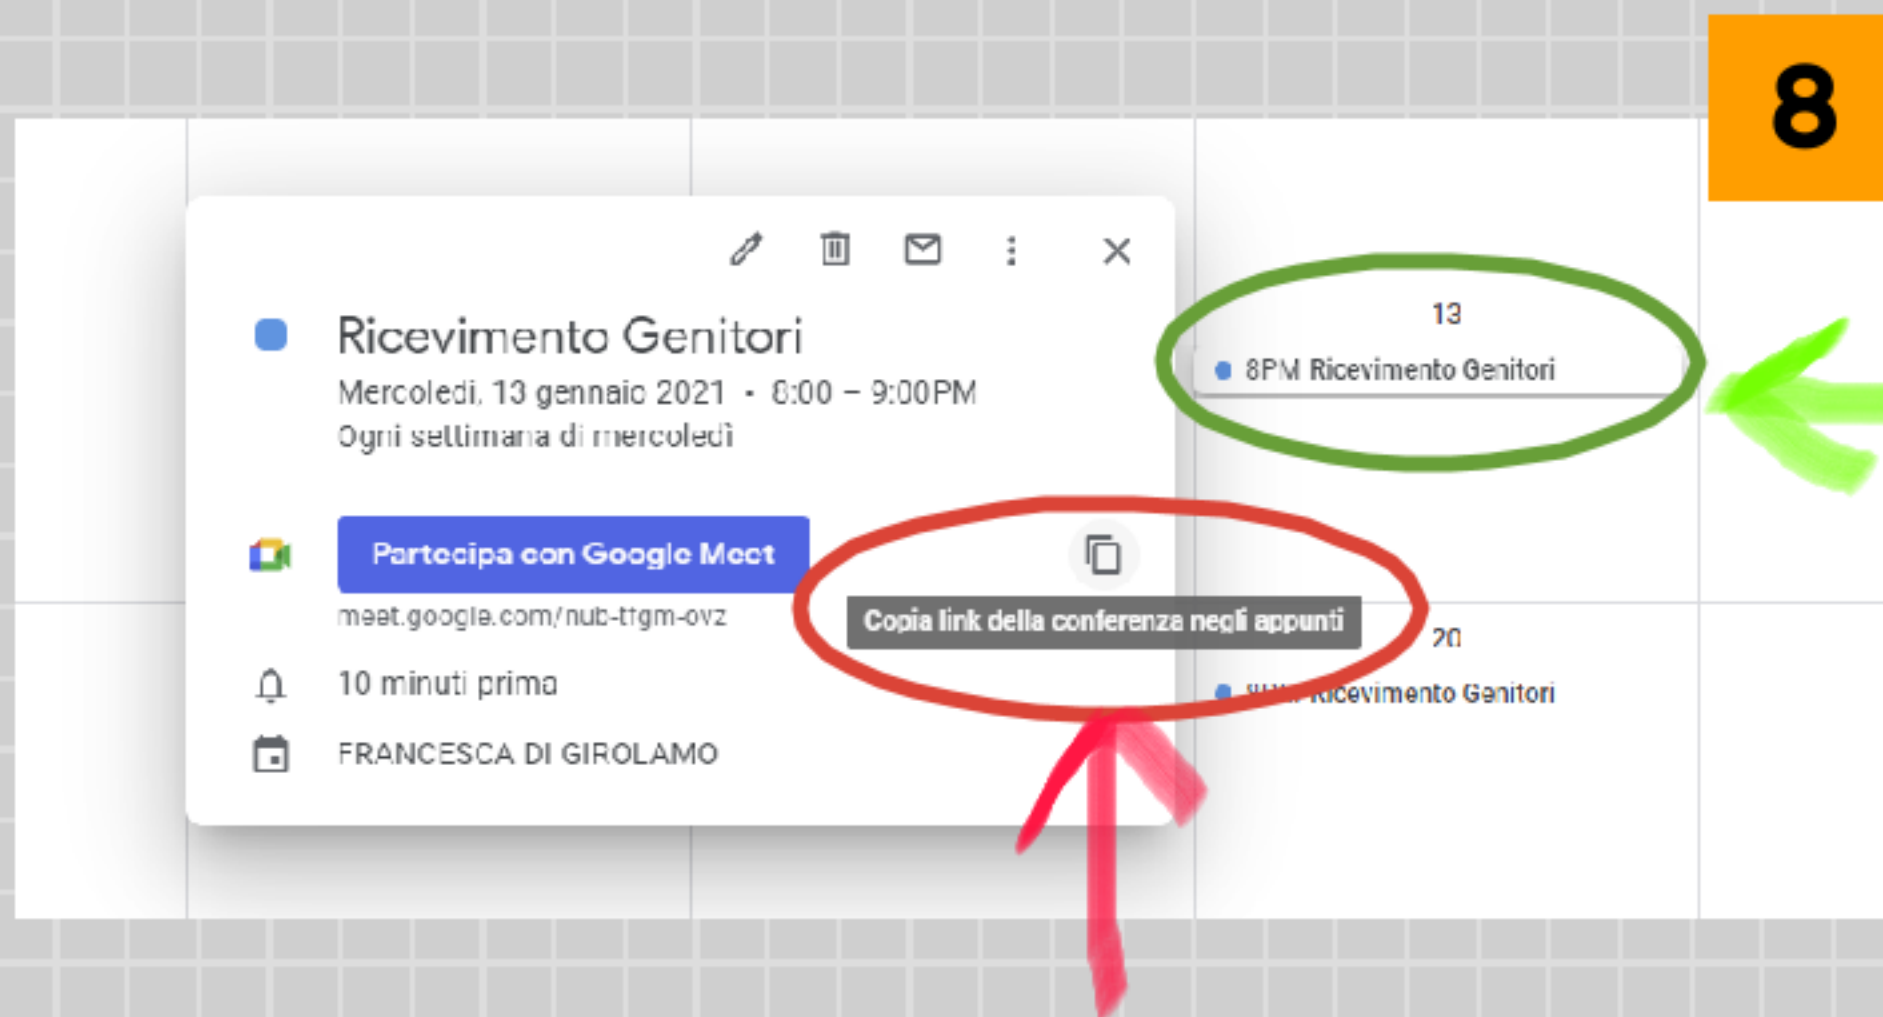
8

Ricevimento Genitori
Mercoledì, 13 gennaio 2021 • 8:00 – 9:00PM
Ogni settimana di mercoledì

Partecipa con Google Meet
meet.google.com/nub-ttgm-ovz

Copia link della conferenza negli appunti

10 minuti prima

FRANCESCA DI GIROLAMO

13
8PM Ricevimento Genitori

20
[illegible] Ricevimento Genitori